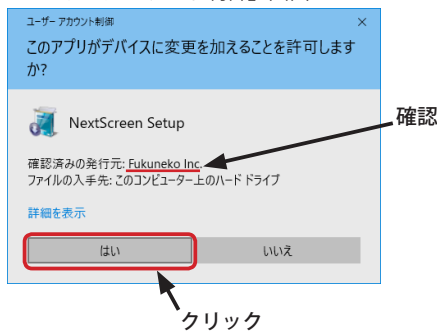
ユーザー アカウント制御
×
このアプリがデバイスに変更を加えることを許可しますか?

NextScreen Setup

確認済みの発行元: Fukuneko Inc.
ファイルの入手先: このコンピューター上のハード ドライブ

詳細を表示

はい
いいえ

確認

クリック